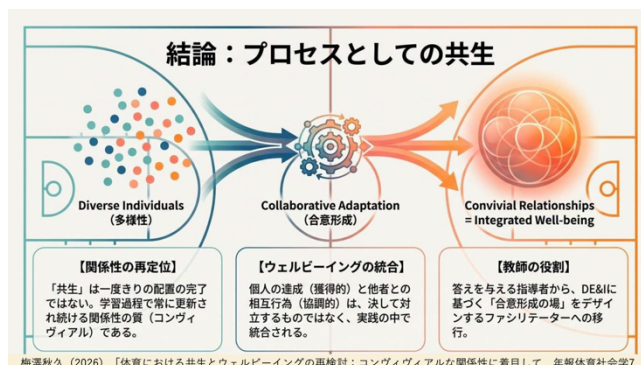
結論：プロセスとしての共生

Diverse Individuals
（多様性）

Collaborative Adaptation
（合意形成）

Convivial Relationships
= Integrated Well-being

【関係性の再定位】
「共生」は一度きりの配置の完了ではない。学習過程で常に更新され続ける関係性の質（コンヴィヴィアル）である。

【ウェルビーイングの統合】
個人の達成（獲得的）と他者との相互行為（協調的）は、決して対立するものではなく、実践の中で統合される。

【教師の役割】
答えを与える指導者から、DE&Iに基づく「合意形成の場」をデザインするファシリテーターへの移行。

梅澤秋久（2026）「体育における共生とウェルビーイングの再検討：コンヴィヴィアルな関係性に着目して」年報体育社会学7 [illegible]